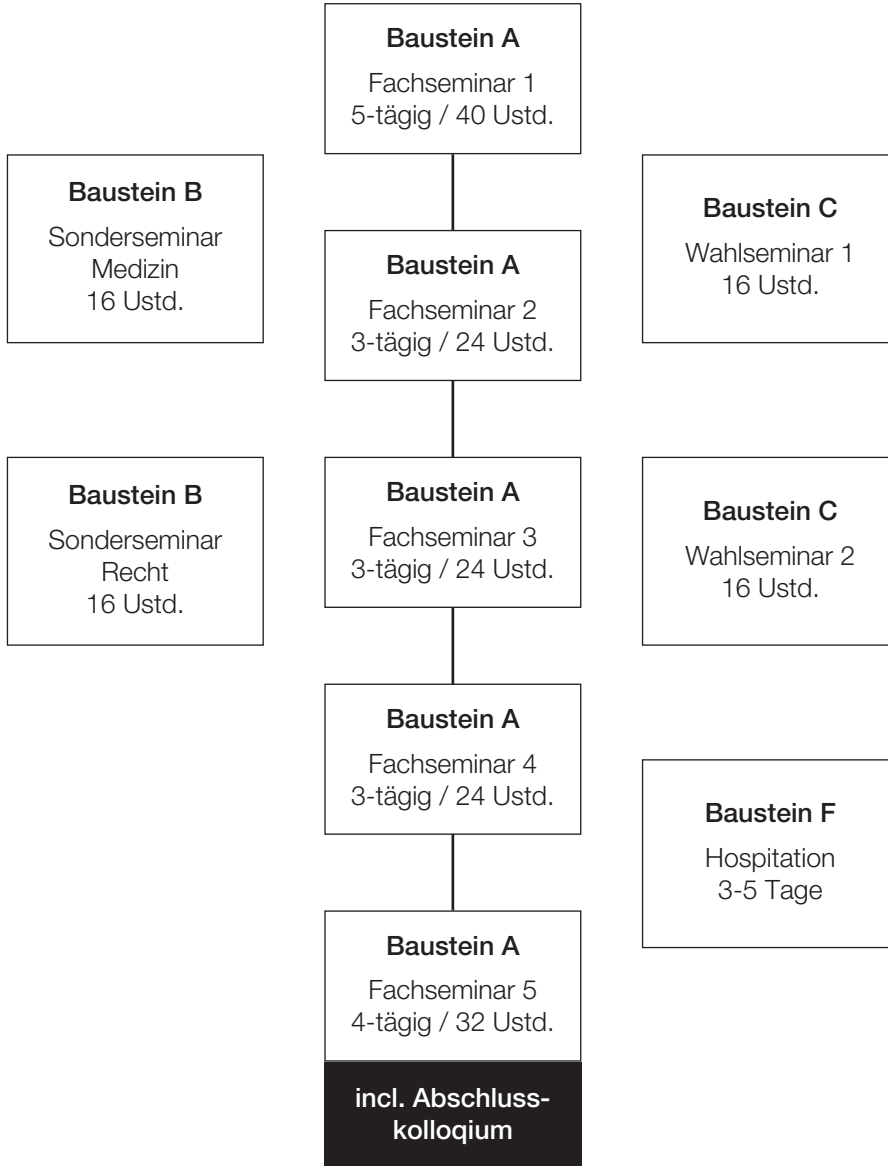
Baustein A
Fachseminar 1
5-tägig / 40 Ustd.

Baustein B
Sonderseminar
Medizin
16 Ustd.

Baustein A
Fachseminar 2
3-tägig / 24 Ustd.

Baustein C
Wahlseminar 1
16 Ustd.

Baustein B
Sonderseminar
Recht
16 Ustd.

Baustein A
Fachseminar 3
3-tägig / 24 Ustd.

Baustein C
Wahlseminar 2
16 Ustd.

Baustein A
Fachseminar 4
3-tägig / 24 Ustd.

Baustein F
Hospitation
3-5 Tage

Baustein A
Fachseminar 5
4-tägig / 32 Ustd.

incl. Abschlusskolloqium